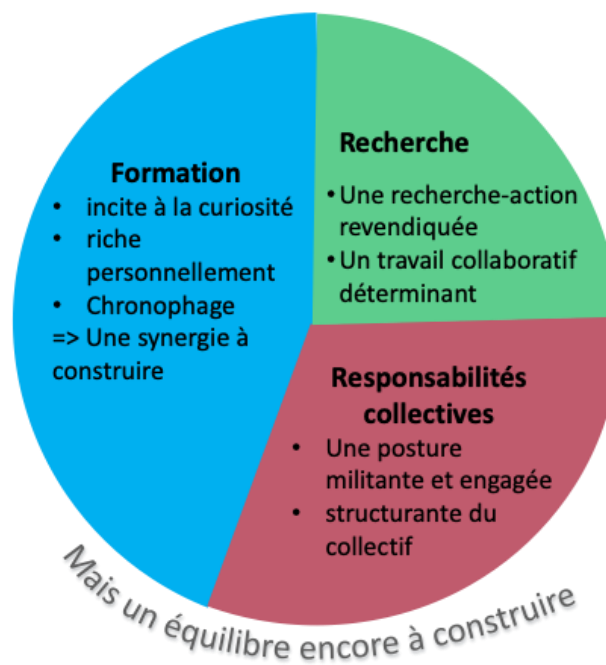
Formation
- incite à la curiosité
- riche personnellement
- Chronophage
=> Une synergie à construire

Recherche
- Une recherche-action revendiquée
- Un travail collaboratif déterminant

Responsabilités collectives
- Une posture militante et engagée
- structurante du collectif

Mais un équilibre encore à construire